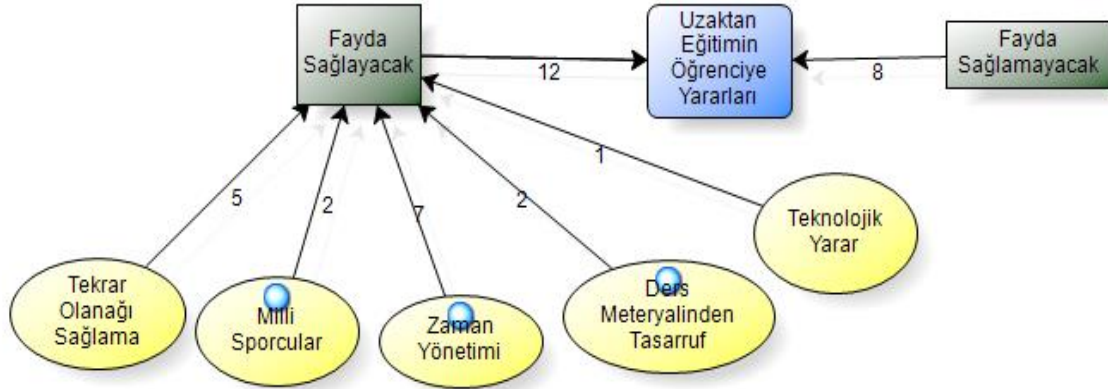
Fayda Sağlayacak

12

Uzaktan Eğitimin Öğrenciye Yararları

8

Fayda Sağlamayacak

1

5

2

7

2

Teknolojik Yarar

Tekrar Olanağı Sağlama

Milli Sporcular

Zaman Yönetimi

Ders Meteryalinden Tasarruf